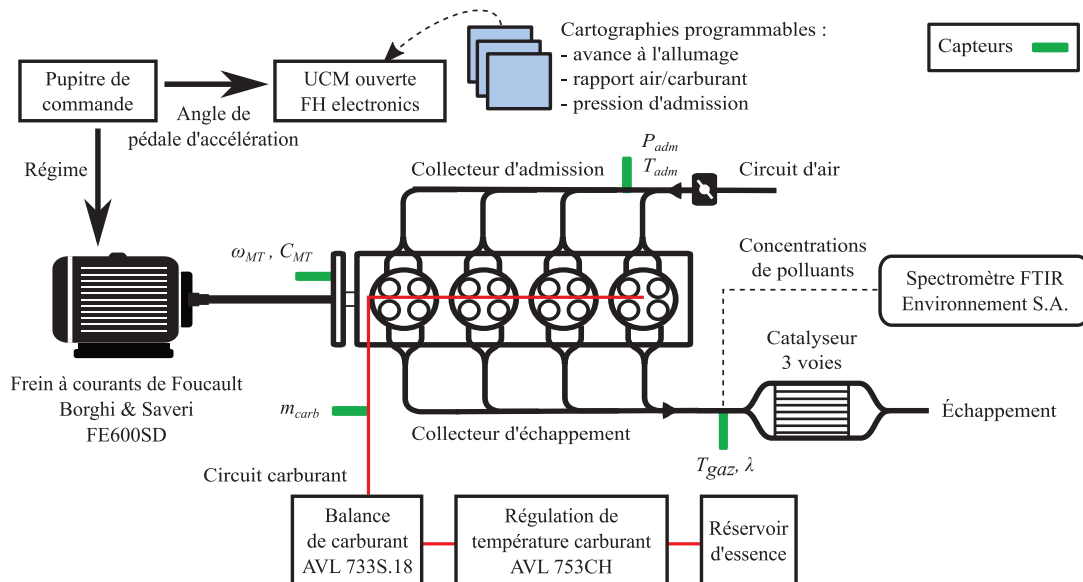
Cartographies programmables :
- avance à l'allumage
- rapport air/carburant
- pression d'admission

Capteurs

Pupitre de commande

UCM ouverte FH electronics

Angle de pédale d'accélération

Régime

$P_{adm}$
$T_{adm}$

Collecteur d'admission

Circuit d'air

Concentrations de polluants

$\omega_{MT}$ , $C_{MT}$

Spectromètre FTIR Environnement S.A.

Catalyseur 3 voies

Frein à courants de Foucault
Borghi & Saveri
FE600SD

$m_{carb}$

Échappement

Collecteur d'échappement

$T_{gaz}$, $\lambda$

Circuit carburant

Balance de carburant AVL 733S.18

Régulation de température carburant AVL 753CH

Réservoir d'essence